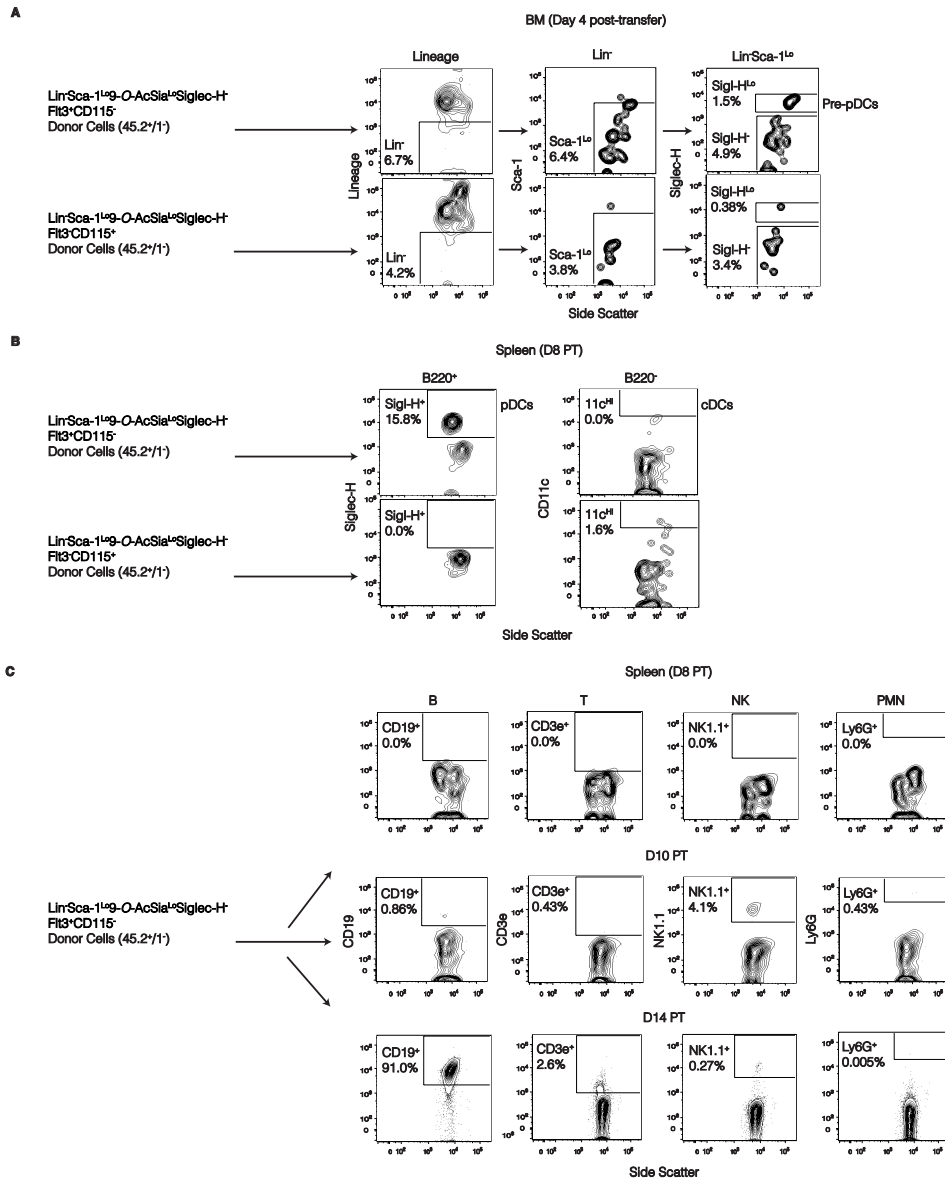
A

BM (Day 4 post-transfer)

Lin⁻Sca-1^Lo 9-O-AcSia^Lo Siglec-H⁻ Flt3⁺CD115⁻ Donor Cells (45.2⁺/1⁻)

Lin⁻Sca-1^Lo 9-O-AcSia^Lo Siglec-H⁻ Flt3⁻CD115⁺ Donor Cells (45.2⁺/1⁻)

Lineage

Lin⁻

Lin⁻Sca-1^Lo

Lineage

Lin⁻ 6.7%

Lin⁻ 4.2%

Sca-1

Sca-1^Lo 6.4%

Sca-1^Lo 3.8%

Siglec-H

Sigl-H^Lo 1.5%

Pre-pDCs

Sigl-H⁻ 4.9%

Sigl-H^Lo 0.38%

Sigl-H⁻ 3.4%

Side Scatter

B

Spleen (D8 PT)

Lin⁻Sca-1^Lo 9-O-AcSia^Lo Siglec-H⁻ Flt3⁺CD115⁻ Donor Cells (45.2⁺/1⁻)

Lin⁻Sca-1^Lo 9-O-AcSia^Lo Siglec-H⁻ Flt3⁻CD115⁺ Donor Cells (45.2⁺/1⁻)

B220⁺

B220⁻

Siglec-H

Sigl-H⁺ 15.8%

pDCs

Sigl-H⁺ 0.0%

CD11c

11c^Hi 0.0%

cDCs

11c^Hi 1.6%

Side Scatter

C

Spleen (D8 PT)

B

T

NK

PMN

CD19⁺ 0.0%

CD3e⁺ 0.0%

NK1.1⁺ 0.0%

Ly6G⁺ 0.0%

D10 PT

Lin⁻Sca-1^Lo 9-O-AcSia^Lo Siglec-H⁻ Flt3⁺CD115⁻ Donor Cells (45.2⁺/1⁻)

CD19

CD19⁺ 0.86%

CD3e

CD3e⁺ 0.43%

NK1.1

NK1.1⁺ 4.1%

Ly6G

Ly6G⁺ 0.43%

D14 PT

CD19⁺ 91.0%

CD3e⁺ 2.6%

NK1.1⁺ 0.27%

Ly6G⁺ 0.005%

Side Scatter